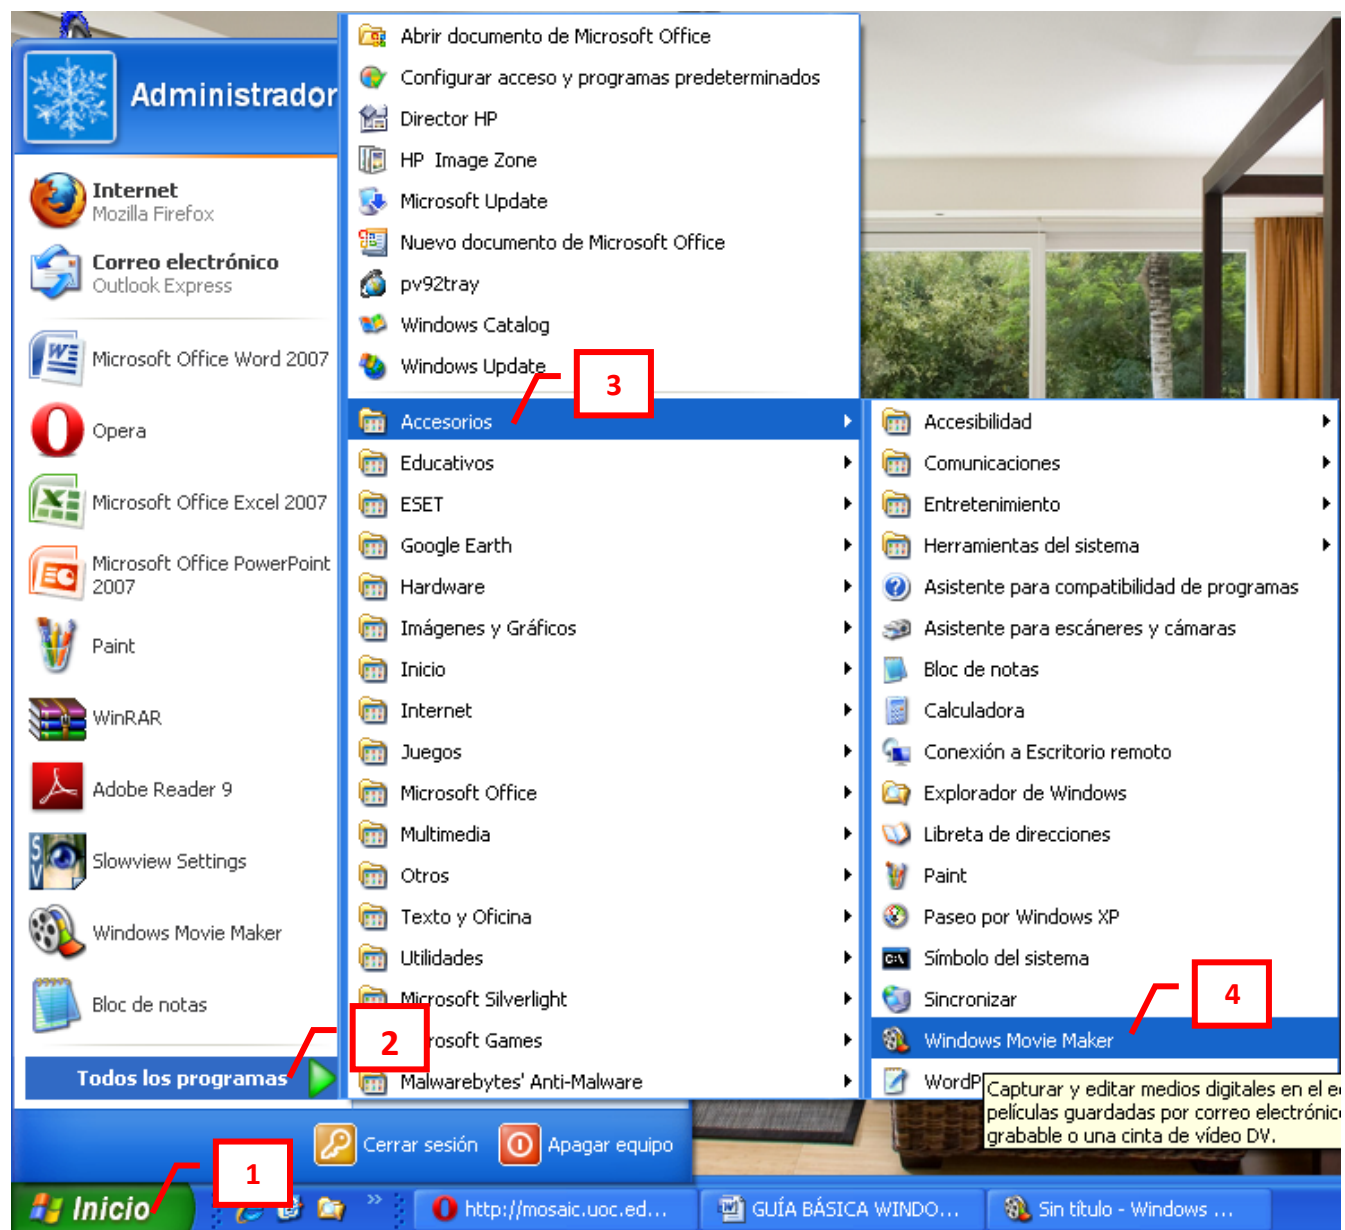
Administrador

Internet
Mozilla Firefox

Correo electrónico
Outlook Express

Microsoft Office Word 2007

Opera

Microsoft Office Excel 2007

Microsoft Office PowerPoint 2007

Paint

WinRAR

Adobe Reader 9

Slowview Settings

Windows Movie Maker

Bloc de notas

Todos los programas

Abrir documento de Microsoft Office
Configurar acceso y programas predeterminados
Director HP
HP Image Zone
Microsoft Update
Nuevo documento de Microsoft Office
pv92tray
Windows Catalog
Windows Update
Accesorios
Educativos
ESET
Google Earth
Hardware
Imágenes y Gráficos
Inicio
Internet
Juegos
Microsoft Office
Multimedia
Otros
Texto y Oficina
Utilidades
Microsoft Silverlight
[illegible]rosoft Games
Malwarebytes' Anti-Malware

Accesibilidad
Comunicaciones
Entretenimiento
Herramientas del sistema
Asistente para compatibilidad de programas
Asistente para escáneres y cámaras
Bloc de notas
Calculadora
Conexión a Escritorio remoto
Explorador de Windows
Libreta de direcciones
Paint
Paseo por Windows XP
Símbolo del sistema
Sincronizar
Windows Movie Maker
WordP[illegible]

Capturar y editar medios digitales en el e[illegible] películas guardadas por correo electrónic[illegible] grabable o una cinta de vídeo DV.

3
4
2
1

Cerrar sesión
Apagar equipo

Inicio
http://mosaic.uoc.ed...
GUÍA BÁSICA WINDO...
Sin título - Windows ...